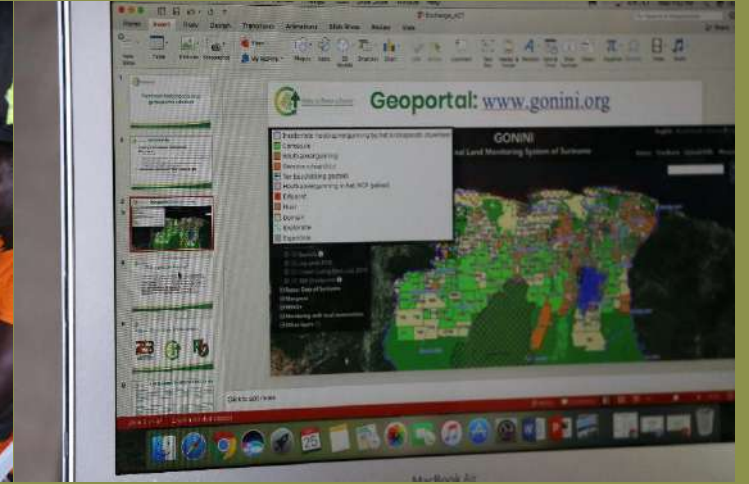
Home Insert Draw Design Transitions Animations Slide Show Review View

Geoportal: www.gonini.org

GONINI

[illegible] Land Monitoring System of Suriname

Traditionele hoofd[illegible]

Concessie

Houtkapvergunning

Gemeenschapsbos

Ter beschikking gesteld

Houtkapvergunning in het HCP gebied

Erfpacht

Mijn

Domein

Exploratie

Exploitatie

Click to add notes

25

MacBook Air